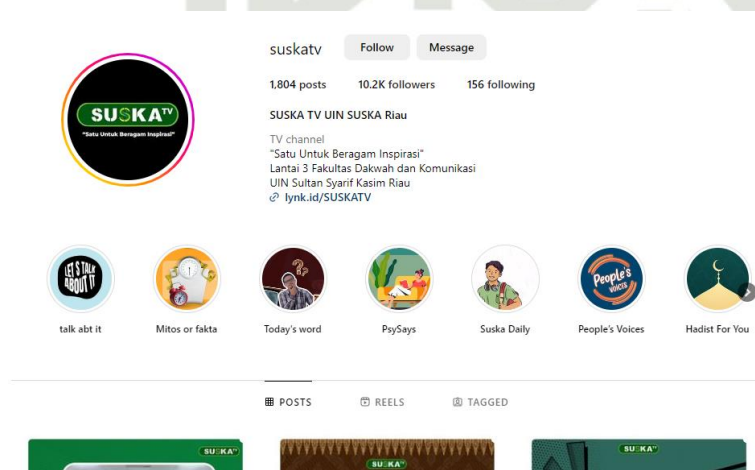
SUSKA TV
"Satu Untuk Beragam Inspirasi"

suskatv Follow Message

1,804 posts 10.2K followers 156 following

SUSKA TV UIN SUSKA Riau

TV channel
"Satu Untuk Beragam Inspirasi"
Lantai 3 Fakultas Dakwah dan Komunikasi
UIN Sultan Syarif Kasim Riau
lynk.id/SUSKATV

LET'S TALK ABOUT IT
talk abt it

Mitos or fakta

Today's word

PsySays

Suska Daily

People's Voices
People's Voices

Hadist For You

POSTS REELS TAGGED

SUSKA TV

SUSKA TV

SUSKA TV